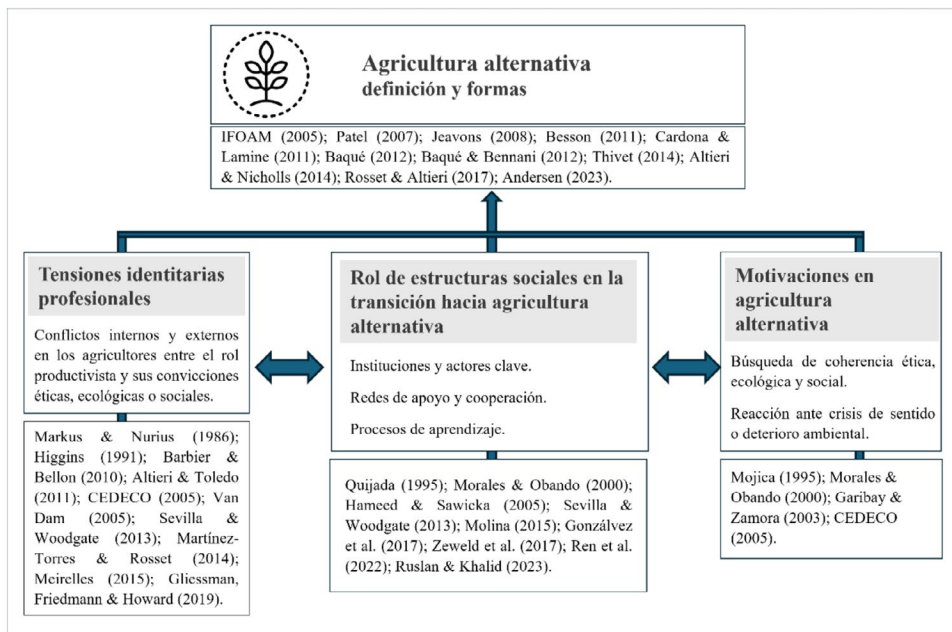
Agricultura alternativa
definición y formas

IFOAM (2005); Patel (2007); Jeavons (2008); Besson (2011); Cardona & Lamine (2011); Baqué (2012); Baqué & Bennani (2012); Thivet (2014); Altieri & Nicholls (2014); Rosset & Altieri (2017); Andersen (2023).

Tensiones identitarias profesionales

Conflictos internos y externos en los agricultores entre el rol productivista y sus convicciones éticas, ecológicas o sociales.

Markus & Nurius (1986); Higgins (1991); Barbier & Bellon (2010); Altieri & Toledo (2011); CEDECO (2005); Van Dam (2005); Sevilla & Woodgate (2013); Martínez-Torres & Rosset (2014); Meirelles (2015); Gliessman, Friedmann & Howard (2019).

Rol de estructuras sociales en la transición hacia agricultura alternativa

Instituciones y actores clave.

Redes de apoyo y cooperación.

Procesos de aprendizaje.

Quijada (1995); Morales & Obando (2000); Hameed & Sawicka (2005); Sevilla & Woodgate (2013); Molina (2015); Gonzálvez et al. (2017); Zeweld et al. (2017); Ren et al. (2022); Ruslan & Khalid (2023).

Motivaciones en agricultura alternativa

Búsqueda de coherencia ética, ecológica y social.

Reacción ante crisis de sentido o deterioro ambiental.

Mojica (1995); Morales & Obando (2000); Garibay & Zamora (2003); CEDECO (2005).